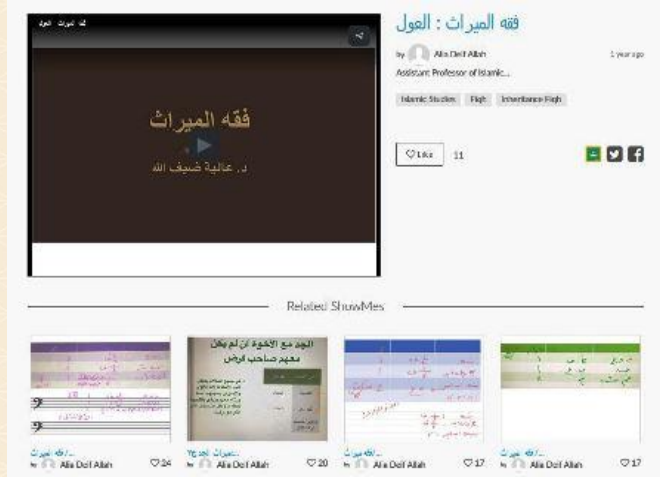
فقه الميراث : العول

by Alia Deif Allah 1 year ago

Assistant Professor of Islamic...

Islamic Studies Fiqh Inheritance Fiqh

Like 11

فقه الميراث العول

فقه الميراث

د. عالية ضيف الله

Related ShowMes

الجد مع الإخوة إن لم يكن معهم صاحب فرض

...فقه ميراث/ by Alia Deif Allah 24

...ميراث الجد/ by Alia Deif Allah 20

...فقه ميراث/ by Alia Deif Allah 17

...فقه ميراث/ by Alia Deif Allah 17